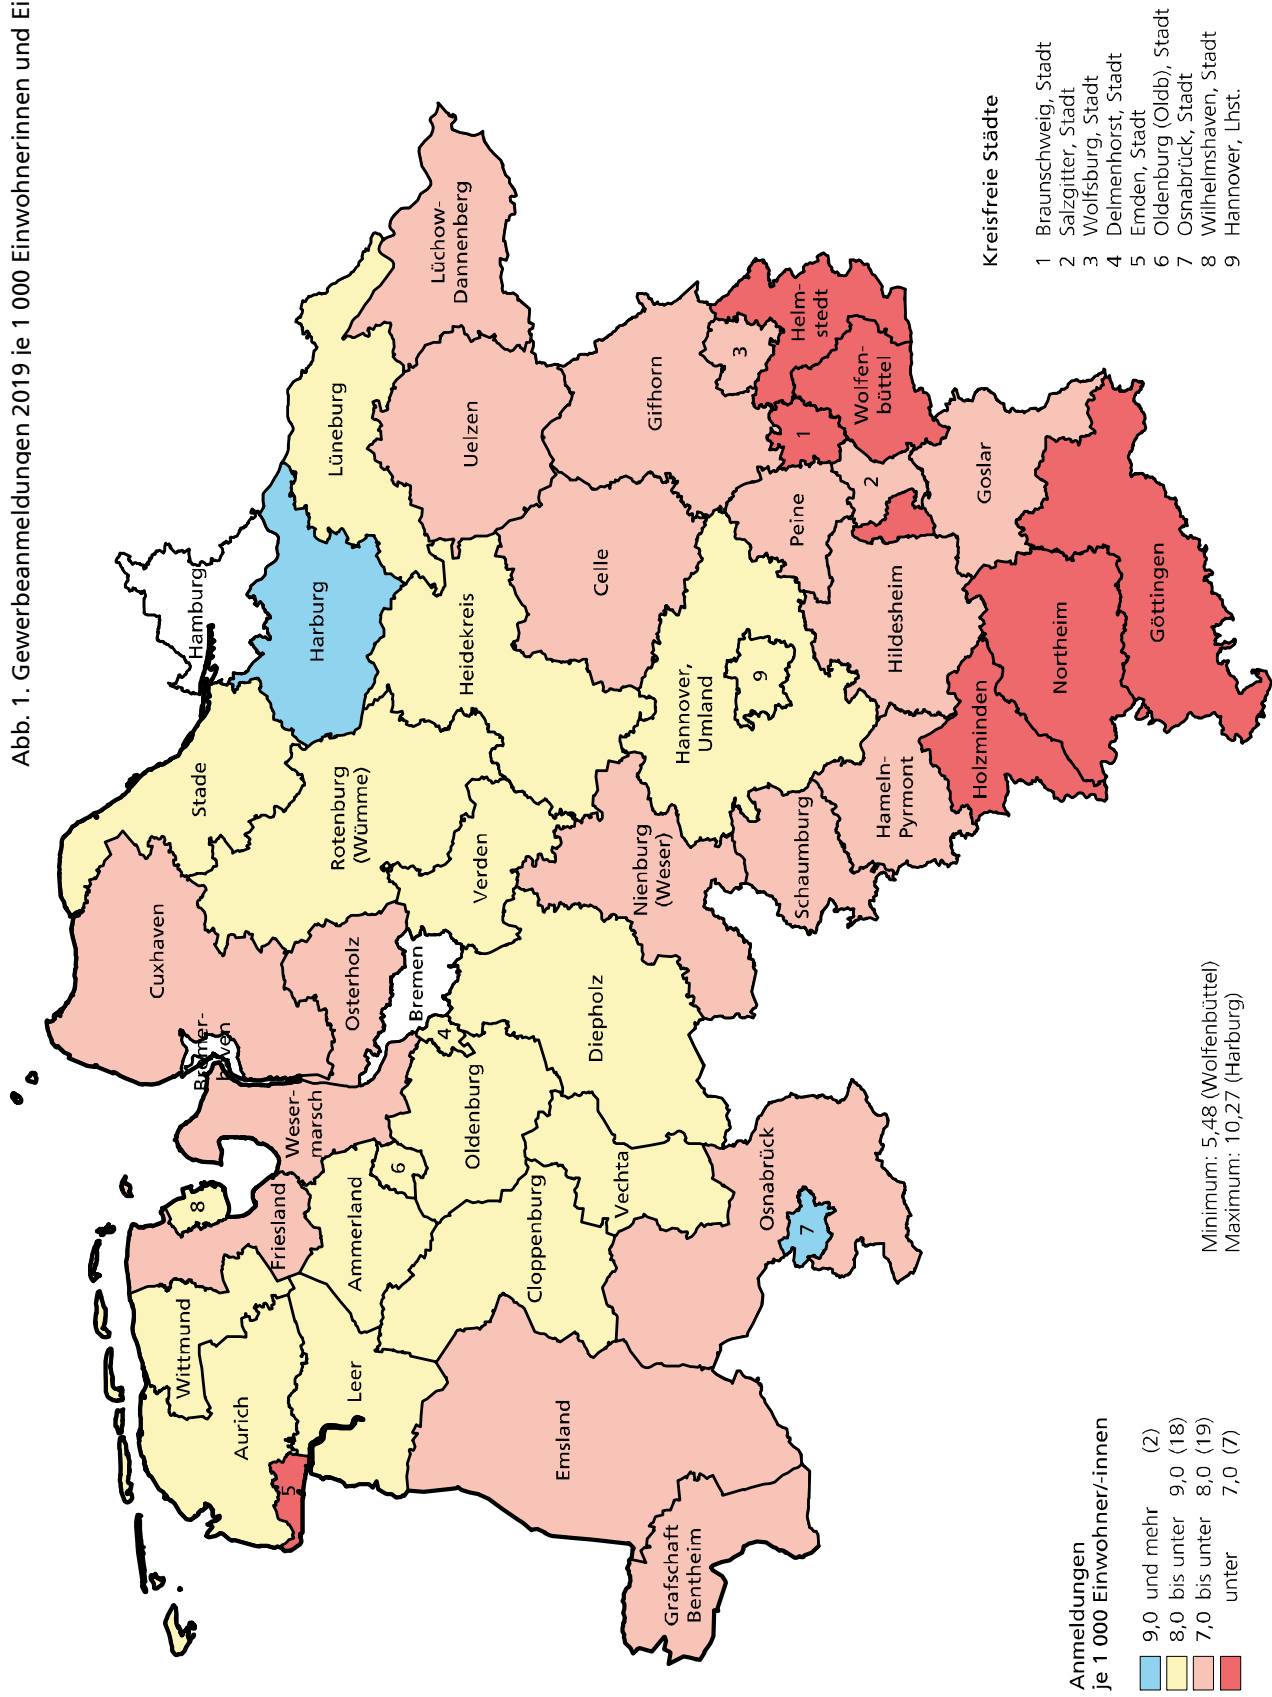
Abb. 1. Gewerbeanmeldungen 2019 je 1 000 Einwohnerinnen und Ei

Kreisfreie Städte

1 Braunschweig, Stadt
2 Salzgitter, Stadt
3 Wolfsburg, Stadt
4 Delmenhorst, Stadt
5 Emden, Stadt
6 Oldenburg (Oldb), Stadt
7 Osnabrück, Stadt
8 Wilhelmshaven, Stadt
9 Hannover, Lhst.

Lüchow-Dannenberg
Helmstedt
3
Wolfenbüttel
Lüneburg
Uelzen
Gifhorn
1
2
Goslar
Hamburg
Harburg
Heidekreis
Celle
Peine
Göttingen
Northeim
Hildesheim
9
Hannover, Umland
Stade
Rotenburg (Wümme)
Verden
Holzminden
Hameln-Pyrmont
Schaumburg
Nienburg (Weser)
Cuxhaven
Osterholz
Bremen
Bremerhaven
4
Diepholz
Wesermarsch
Oldenburg
6
Vechta
Osnabrück
7
8
Friesland
Ammerland
Cloppenburg
Wittmund
Aurich
Leer
Emsland
5
Grafschaft Bentheim

Minimum: 5,48 (Wolfenbüttel)
Maximum: 10,27 (Harburg)

Anmeldungen je 1 000 Einwohner/-innen

| | | |
|---|---|---|
| 9,0 und mehr | | (2) |
| 8,0 bis unter | 9,0 | (18) |
| 7,0 bis unter | 8,0 | (19) |
| unter | 7,0 | (7) |